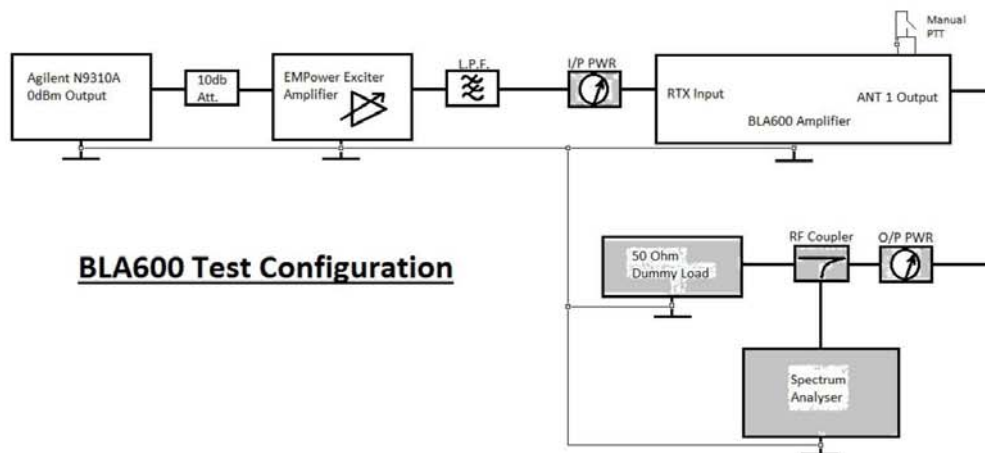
Manual PTT

Agilent N9310A 0dBm Output

10db Att.

EMPower Exciter Amplifier

L.P.F.

I/P PWR

RTX Input

ANT 1 Output

BLA600 Amplifier

BLA600 Test Configuration

50 Ohm Dummy Load

RF Coupler

O/P PWR

Spectrum Analyser